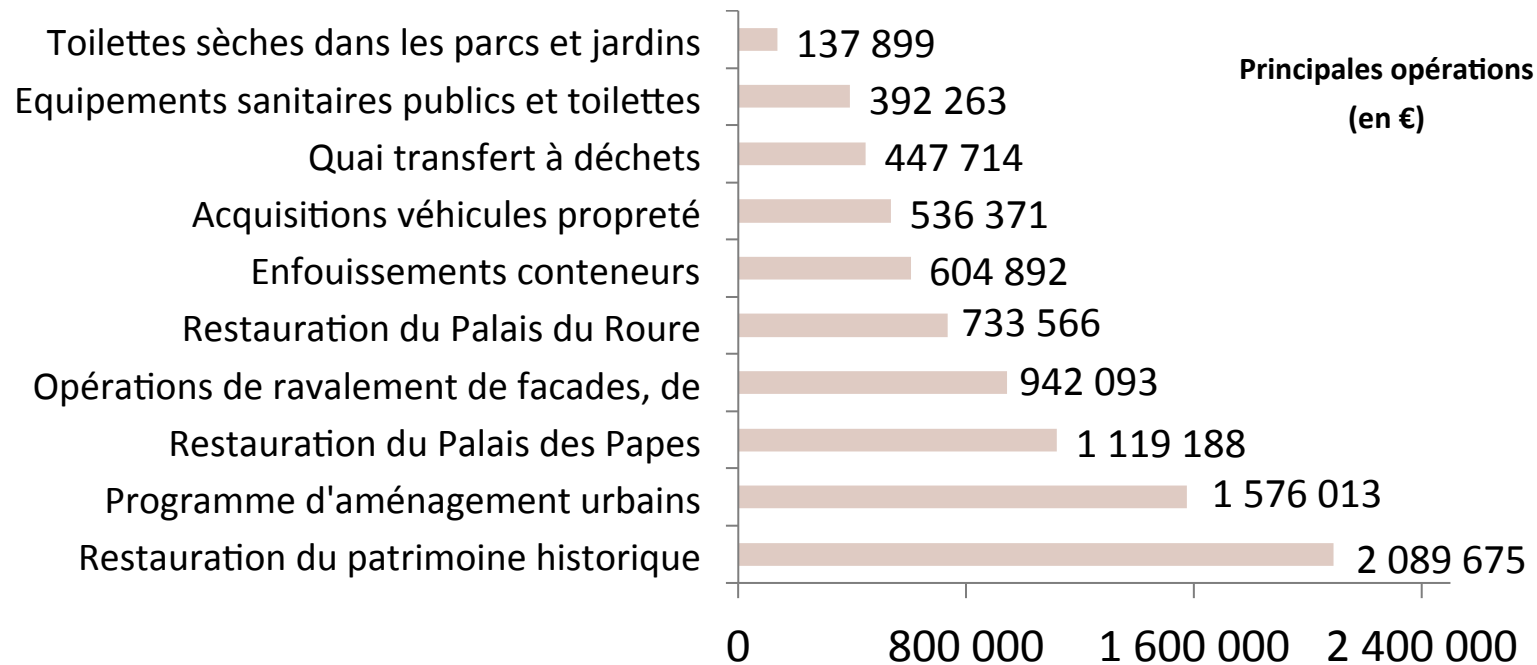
Principales opérations (en €)

| Opération | Montant |
|---|---|
| Toilettes sèches dans les parcs et jardins | 137 899 |
| Equipements sanitaires publics et toilettes | 392 263 |
| Quai transfert à déchets | 447 714 |
| Acquisitions véhicules propreté | 536 371 |
| Enfouissements conteneurs | 604 892 |
| Restauration du Palais du Roure | 733 566 |
| Opérations de ravalement de facades, de | 942 093 |
| Restauration du Palais des Papes | 1 119 188 |
| Programme d'aménagement urbains | 1 576 013 |
| Restauration du patrimoine historique | 2 089 675 |

0 800 000 1 600 000 2 400 000